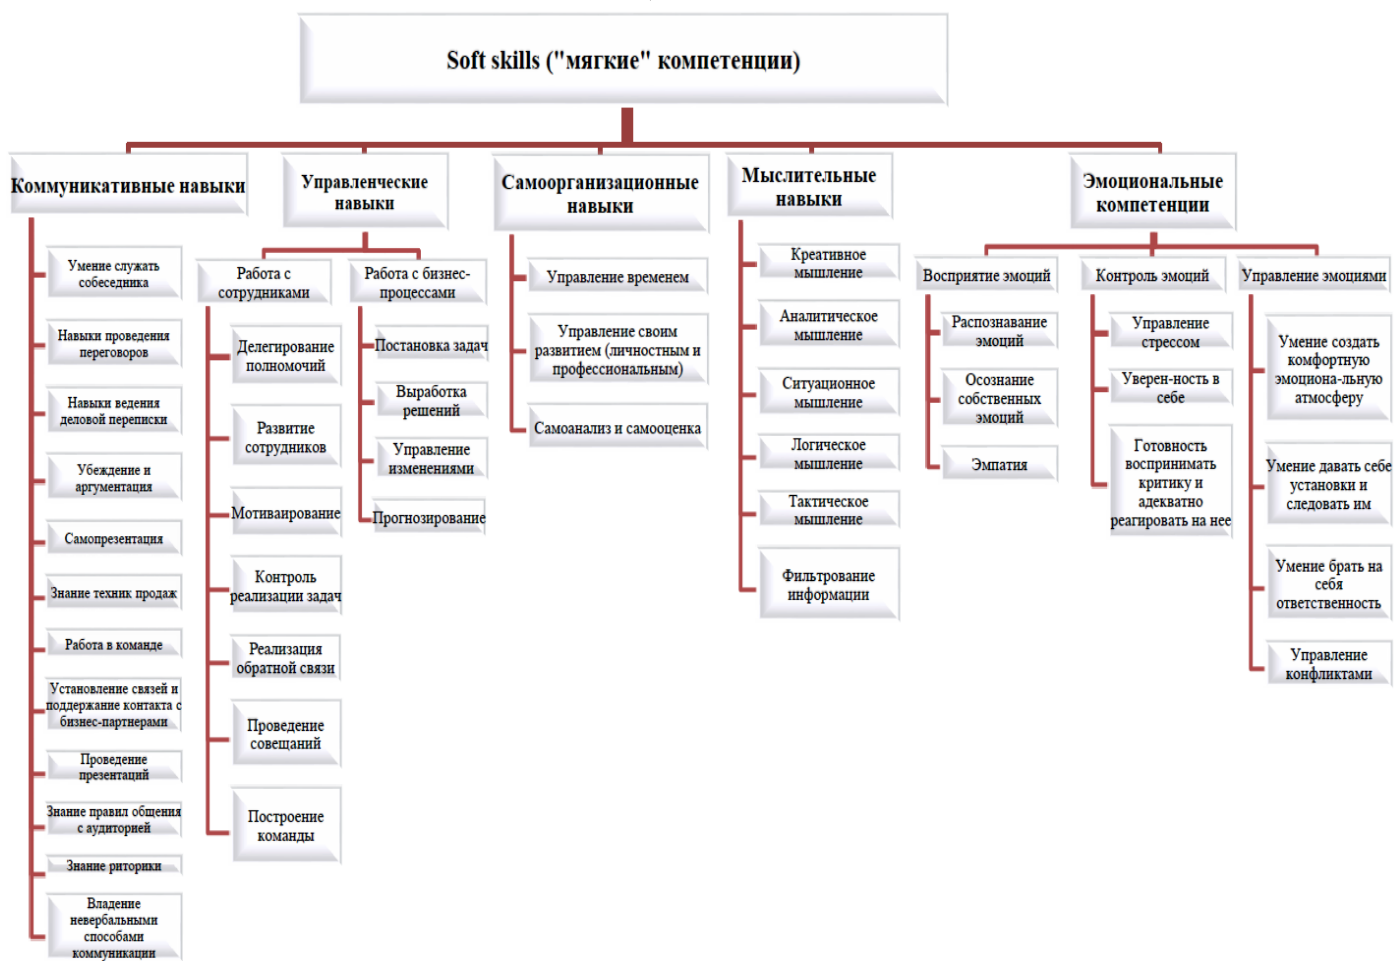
Soft skills ("мягкие" компетенции)

Коммуникативные навыки

Умение служать собеседника

Навыки проведения переговоров

Навыки ведения деловой переписки

Убеждение и аргументация

Самопрезентация

Знание техник продаж

Работа в команде

Установление связей и поддержание контакта с бизнес-партнерами

Проведение презентаций

Знание правил общения с аудиторией

Знание риторики

Владение невербальными способами коммуникации

Управленческие навыки

Работа с сотрудниками

Делегирование полномочий

Развитие сотрудников

Мотивирование

Контроль реализации задач

Реализация обратной связи

Проведение совещаний

Построение команды

Работа с бизнес-процессами

Постановка задач

Выработка решений

Управление изменениями

Прогнозирование

Самоорганизационные навыки

Управление временем

Управление своим развитием (личностным и профессиональным)

Самоанализ и самооценка

Мыслительные навыки

Креативное мышление

Аналитическое мышление

Ситуационное мышление

Логическое мышление

Тактическое мышление

Фильтрование информации

Эмоциональные компетенции

Восприятие эмоций

Распознавание эмоций

Осознание собственных эмоций

Эмпатия

Контроль эмоций

Управление стрессом

Уверен-ность в себе

Готовность воспринимать критику и адекватно реагировать на нее

Управление эмоциями

Умение создать комфортную эмоциона-льную атмосферу

Умение давать себе установки и следовать им

Умение брать на себя ответственность

Управление конфликтами